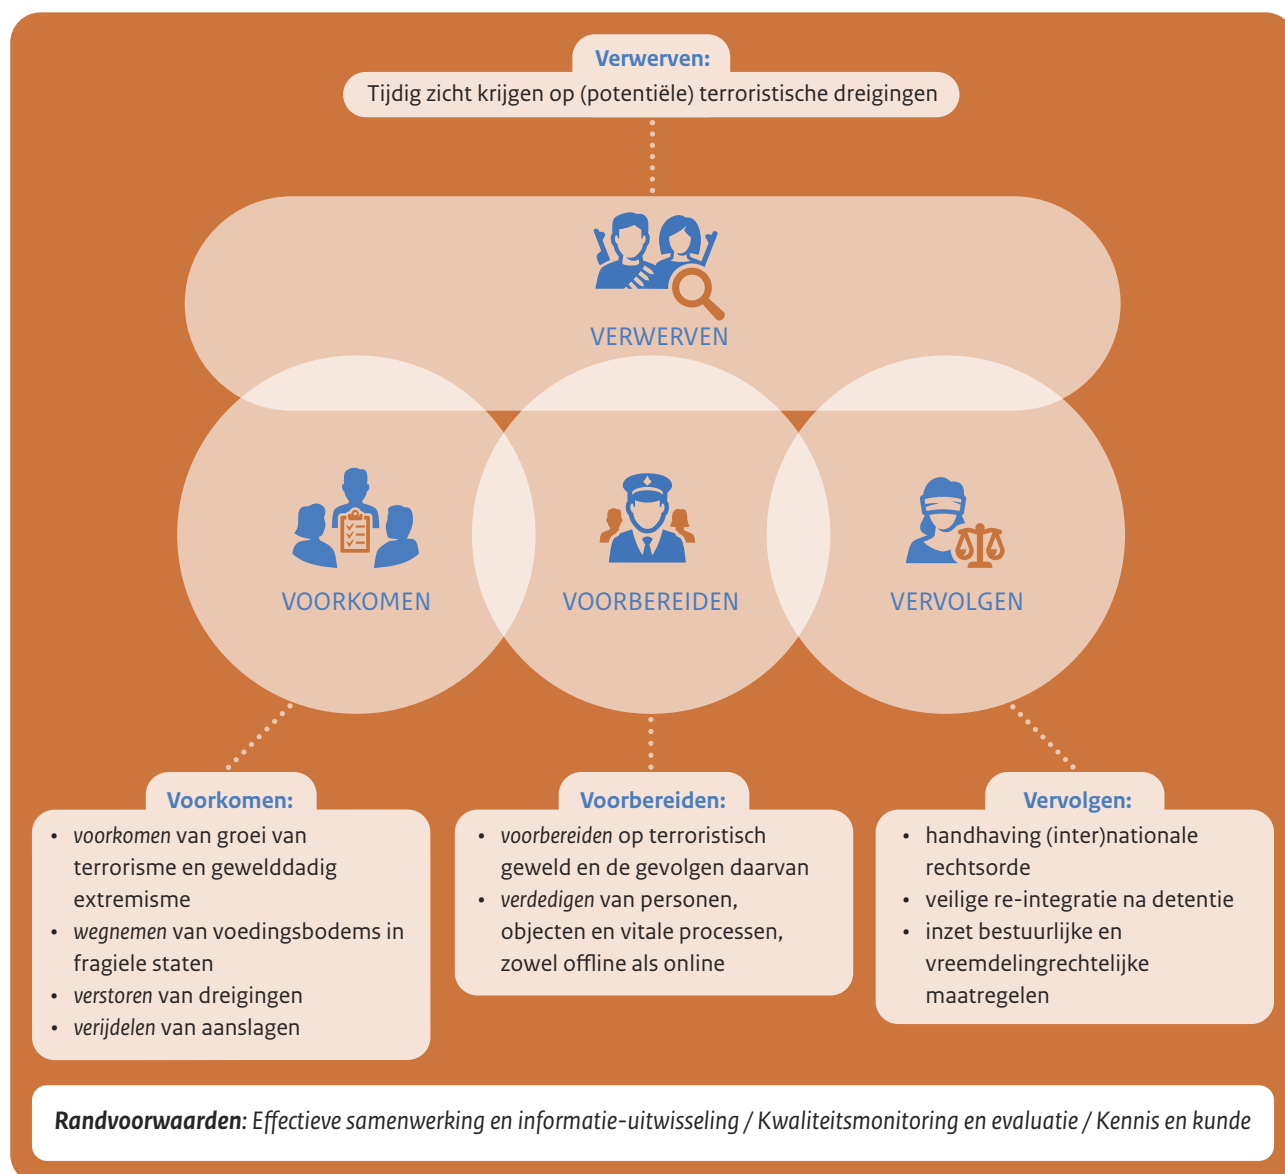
Verwerven:
Tijdig zicht krijgen op (potentiële) terroristische dreigingen

VERWERVEN

VOORKOMEN

VOORBEREIDEN

VERVOLGEN

Voorkomen:
- *voorkomen* van groei van terrorisme en gewelddadig extremisme
- *wegnemen* van voedingsbodems in fragiele staten
- *verstoren* van dreigingen
- *verijdelen* van aanslagen

Voorbereiden:
- *voorbereiden* op terroristisch geweld en de gevolgen daarvan
- *verdedigen* van personen, objecten en vitale processen, zowel offline als online

Vervolgen:
- handhaving (inter)nationale rechtsorde
- veilige re-integratie na detentie
- inzet bestuurlijke en vreemdelingrechtelijke maatregelen

***Randvoorwaarden***: *Effectieve samenwerking en informatie-uitwisseling / Kwaliteitsmonitoring en evaluatie / Kennis en kunde*